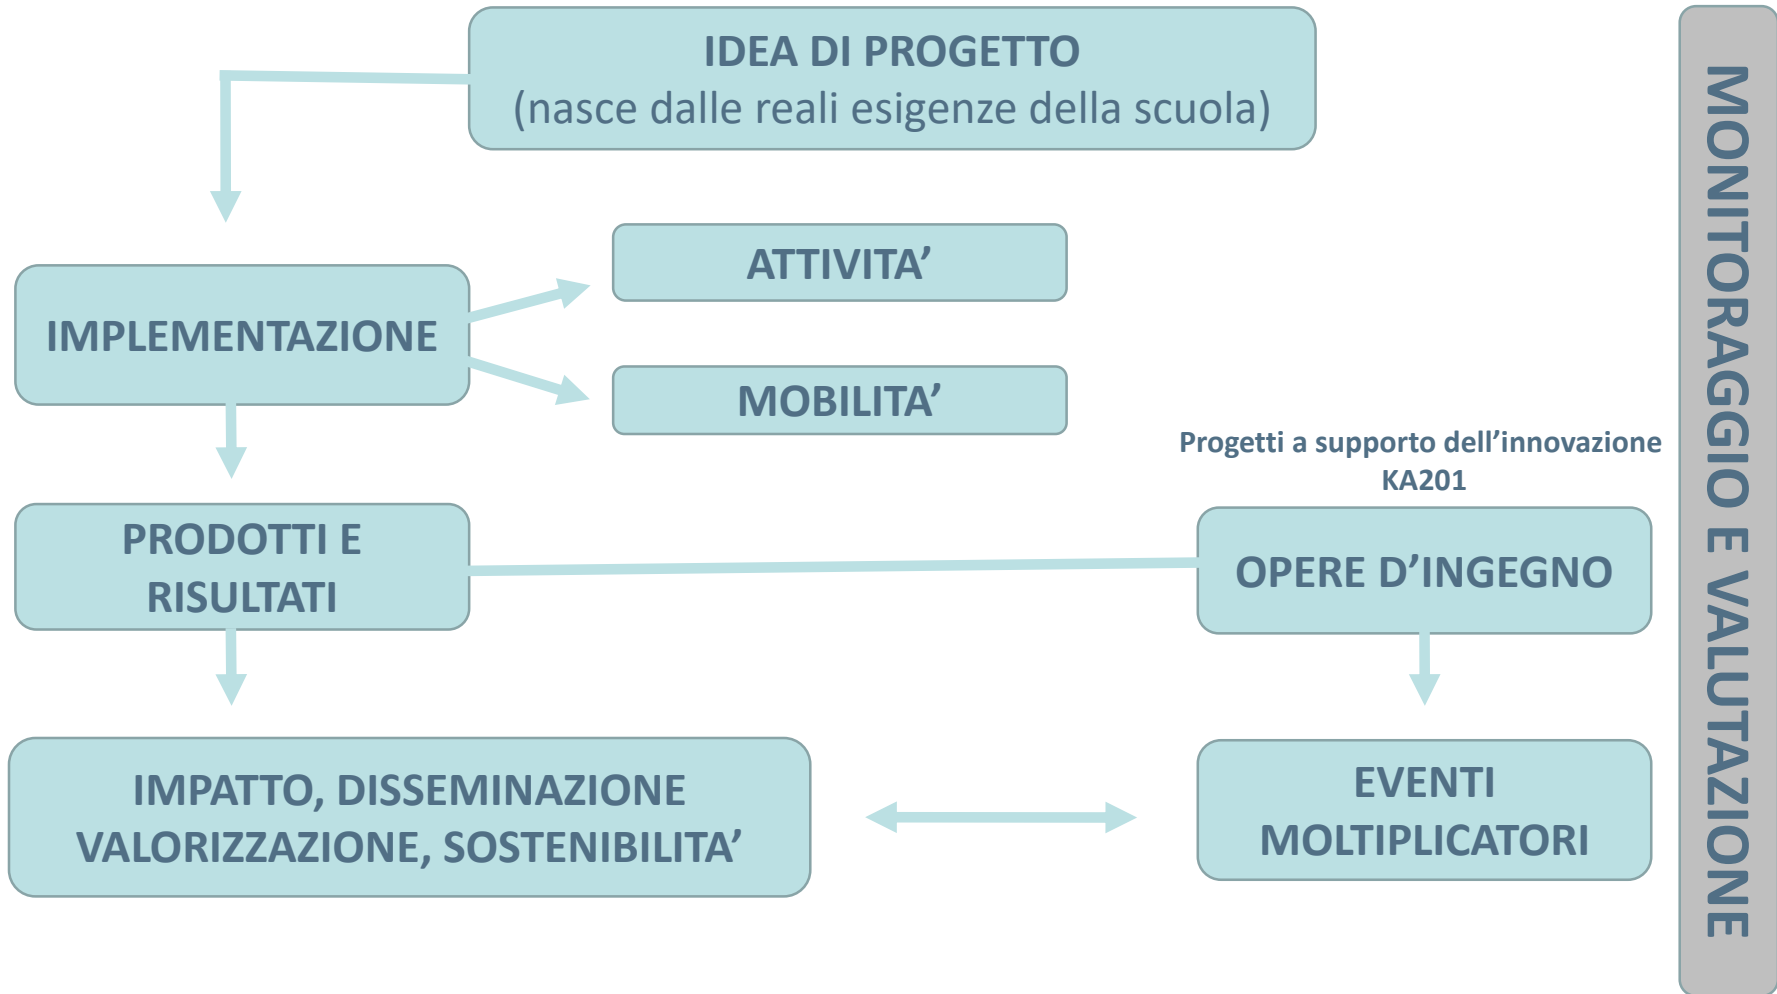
IDEA DI PROGETTO
(nasce dalle reali esigenze della scuola)

IMPLEMENTAZIONE

ATTIVITA’

MOBILITA’

PRODOTTI E RISULTATI

Progetti a supporto dell’innovazione KA201

OPERE D’INGEGNO

IMPATTO, DISSEMINAZIONE VALORIZZAZIONE, SOSTENIBILITA’

EVENTI MOLTIPLICATORI

MONITORAGGIO E VALUTAZIONE